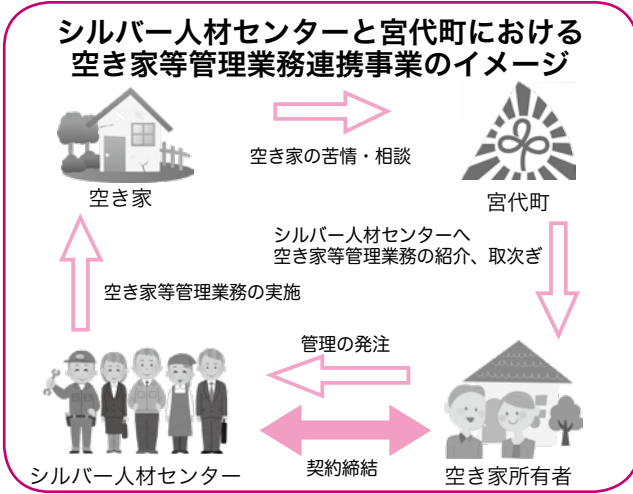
シルバー人材センターと宮代町における
空き家等管理業務連携事業のイメージ

空き家

空き家の苦情・相談

宮代町

シルバー人材センターへ
空き家等管理業務の紹介、取次ぎ

空き家等管理業務の実施

管理の発注

契約締結

シルバー人材センター

空き家所有者